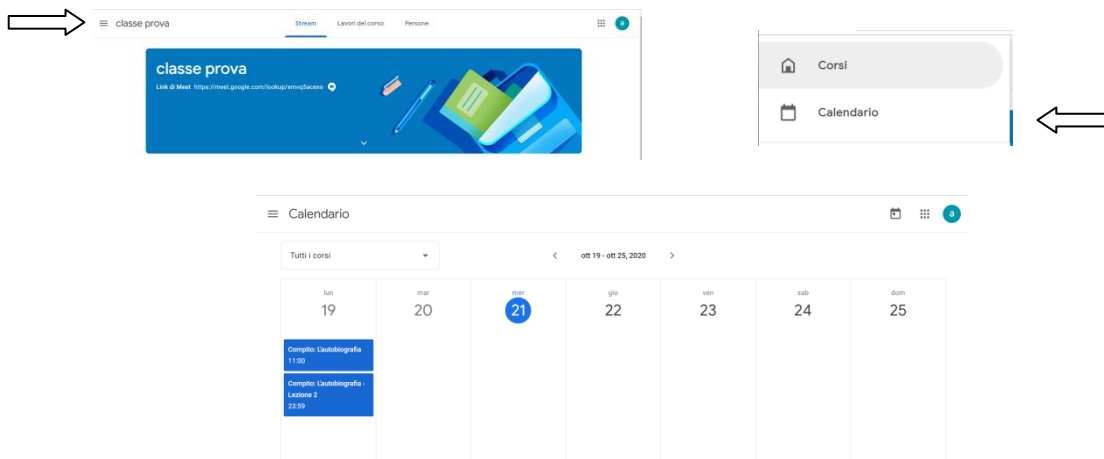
classe prova

Stream Lavori del corso Persone

a

classe prova

Link di Meet https://meet.google.com/lookup/emvq5acens

Corsi

Calendario

Calendario

a

Tutti i corsi

ott 19 - ott 25, 2020

| lun 19 | mar 20 | mer 21 | gio 22 | ven 23 | sab 24 | dom 25 |
|---|---|---|---|---|---|---|
| Compito: L'autobiografia 11:00 | | | | | | |
| Compito: L'autobiografia - Lezione 2 23:59 | | | | | | |